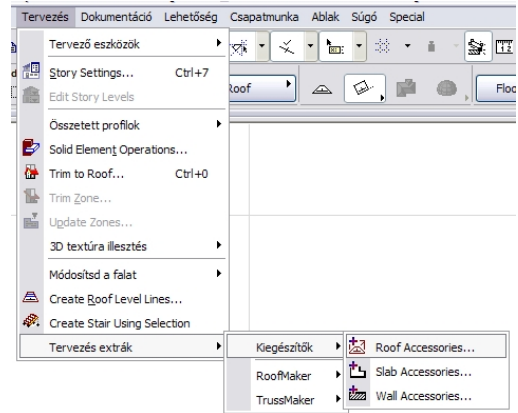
Tervezés Dokumentáció Lehetőség Csapatmunka Ablak Súgó Special

Tervező eszközök
Story Settings... Ctrl+7
Edit Story Levels
Összetett profilok
Solid Element Operations...
Trim to Roof... Ctrl+0
Trim Zone...
Update Zones...
3D textúra illesztés
Módosítsd a falat
Create Roof Level Lines...
Create Stair Using Selection
Tervezés extrák

Kiegészítők
RoofMaker
TrussMaker

Roof Accessories...
Slab Accessories...
Wall Accessories...

Roof
Floo